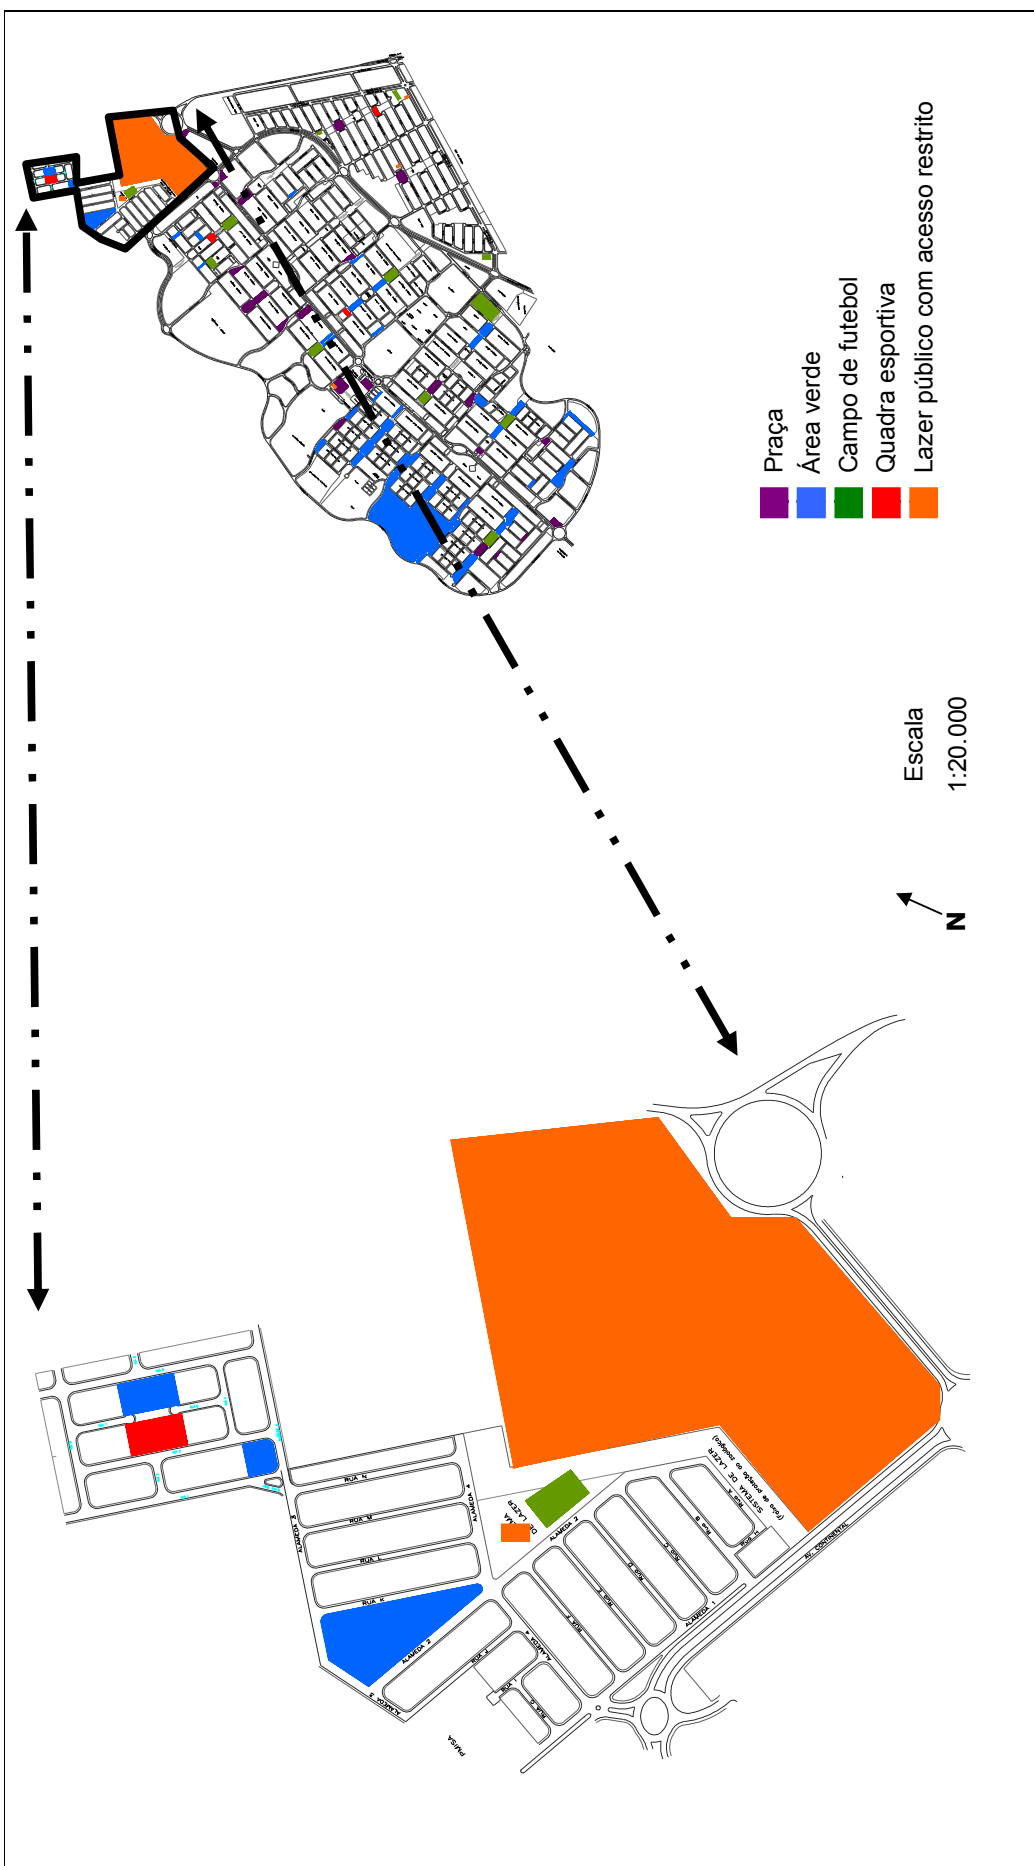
Praça
Área verde
Campo de futebol
Quadra esportiva
Lazer público com acesso restrito

Escala
1:20.000

N

SISTEMA DE LAZER
(faixa de proteção ao ecológico)
AV. CONTINENTAL
RUA N
RUA M
RUA L
RUA K
ALAMEDA 2
ALAMEDA 3
ALAMEDA 4
ALAMEDA 1
RUA J
RUA B
PAISA
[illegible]